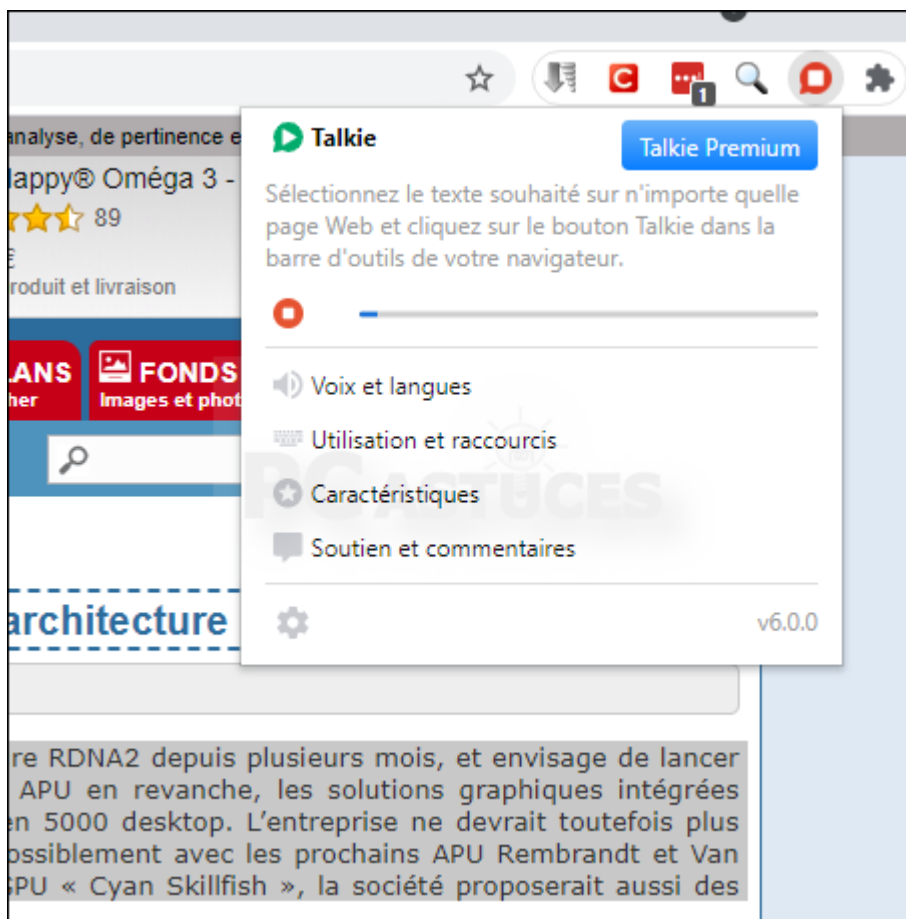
1

analyse, de pertinence e

lappy® Oméga 3 -

89

€

roduit et livraison

LANS
her

FONDS
Images et phot

architecture

re RDNA2 depuis plusieurs mois, et envisage de lancer APU en revanche, les solutions graphiques intégrées en 5000 desktop. L'entreprise ne devrait toutefois plus ossiblement avec les prochains APU Rembrandt et Van GPU « Cyan Skillfish », la société proposerait aussi des

Talkie

Talkie Premium

Sélectionnez le texte souhaité sur n'importe quelle page Web et cliquez sur le bouton Talkie dans la barre d'outils de votre navigateur.

Voix et langues

Utilisation et raccourcis

Caractéristiques

Soutien et commentaires

v6.0.0

PC ASTUCES